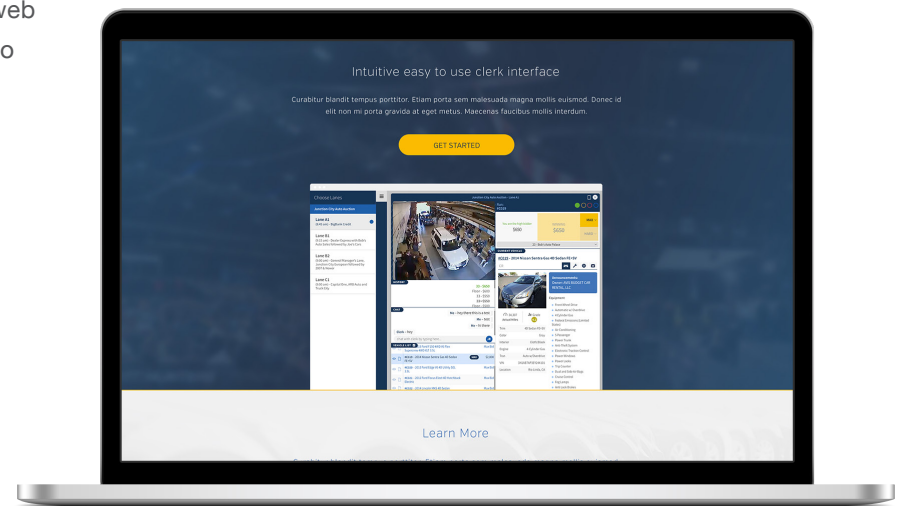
web

o

Intuitive easy to use clerk interface

Curabitur blandit tempus porttitor. Etiam porta sem malesuada magna mollis euismod. Donec id elit non mi porta gravida at eget metus. Maecenas faucibus mollis interdum.

GET STARTED

Choose Lanes

Lane A1

Lane B1

Lane B2

Lane C1

$650

$650

Learn More